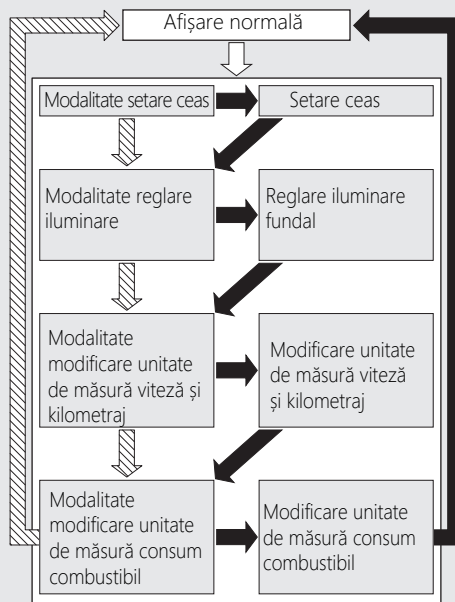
Afișare normală

Modalitate setare ceas

Setare ceas

Modalitate reglare iluminare

Reglare iluminare fundal

Modalitate modificare unitate de măsură viteză și kilometraj

Modificare unitate de măsură viteză și kilometraj

Modalitate modificare unitate de măsură consum combustibil

Modificare unitate de măsură consum combustibil